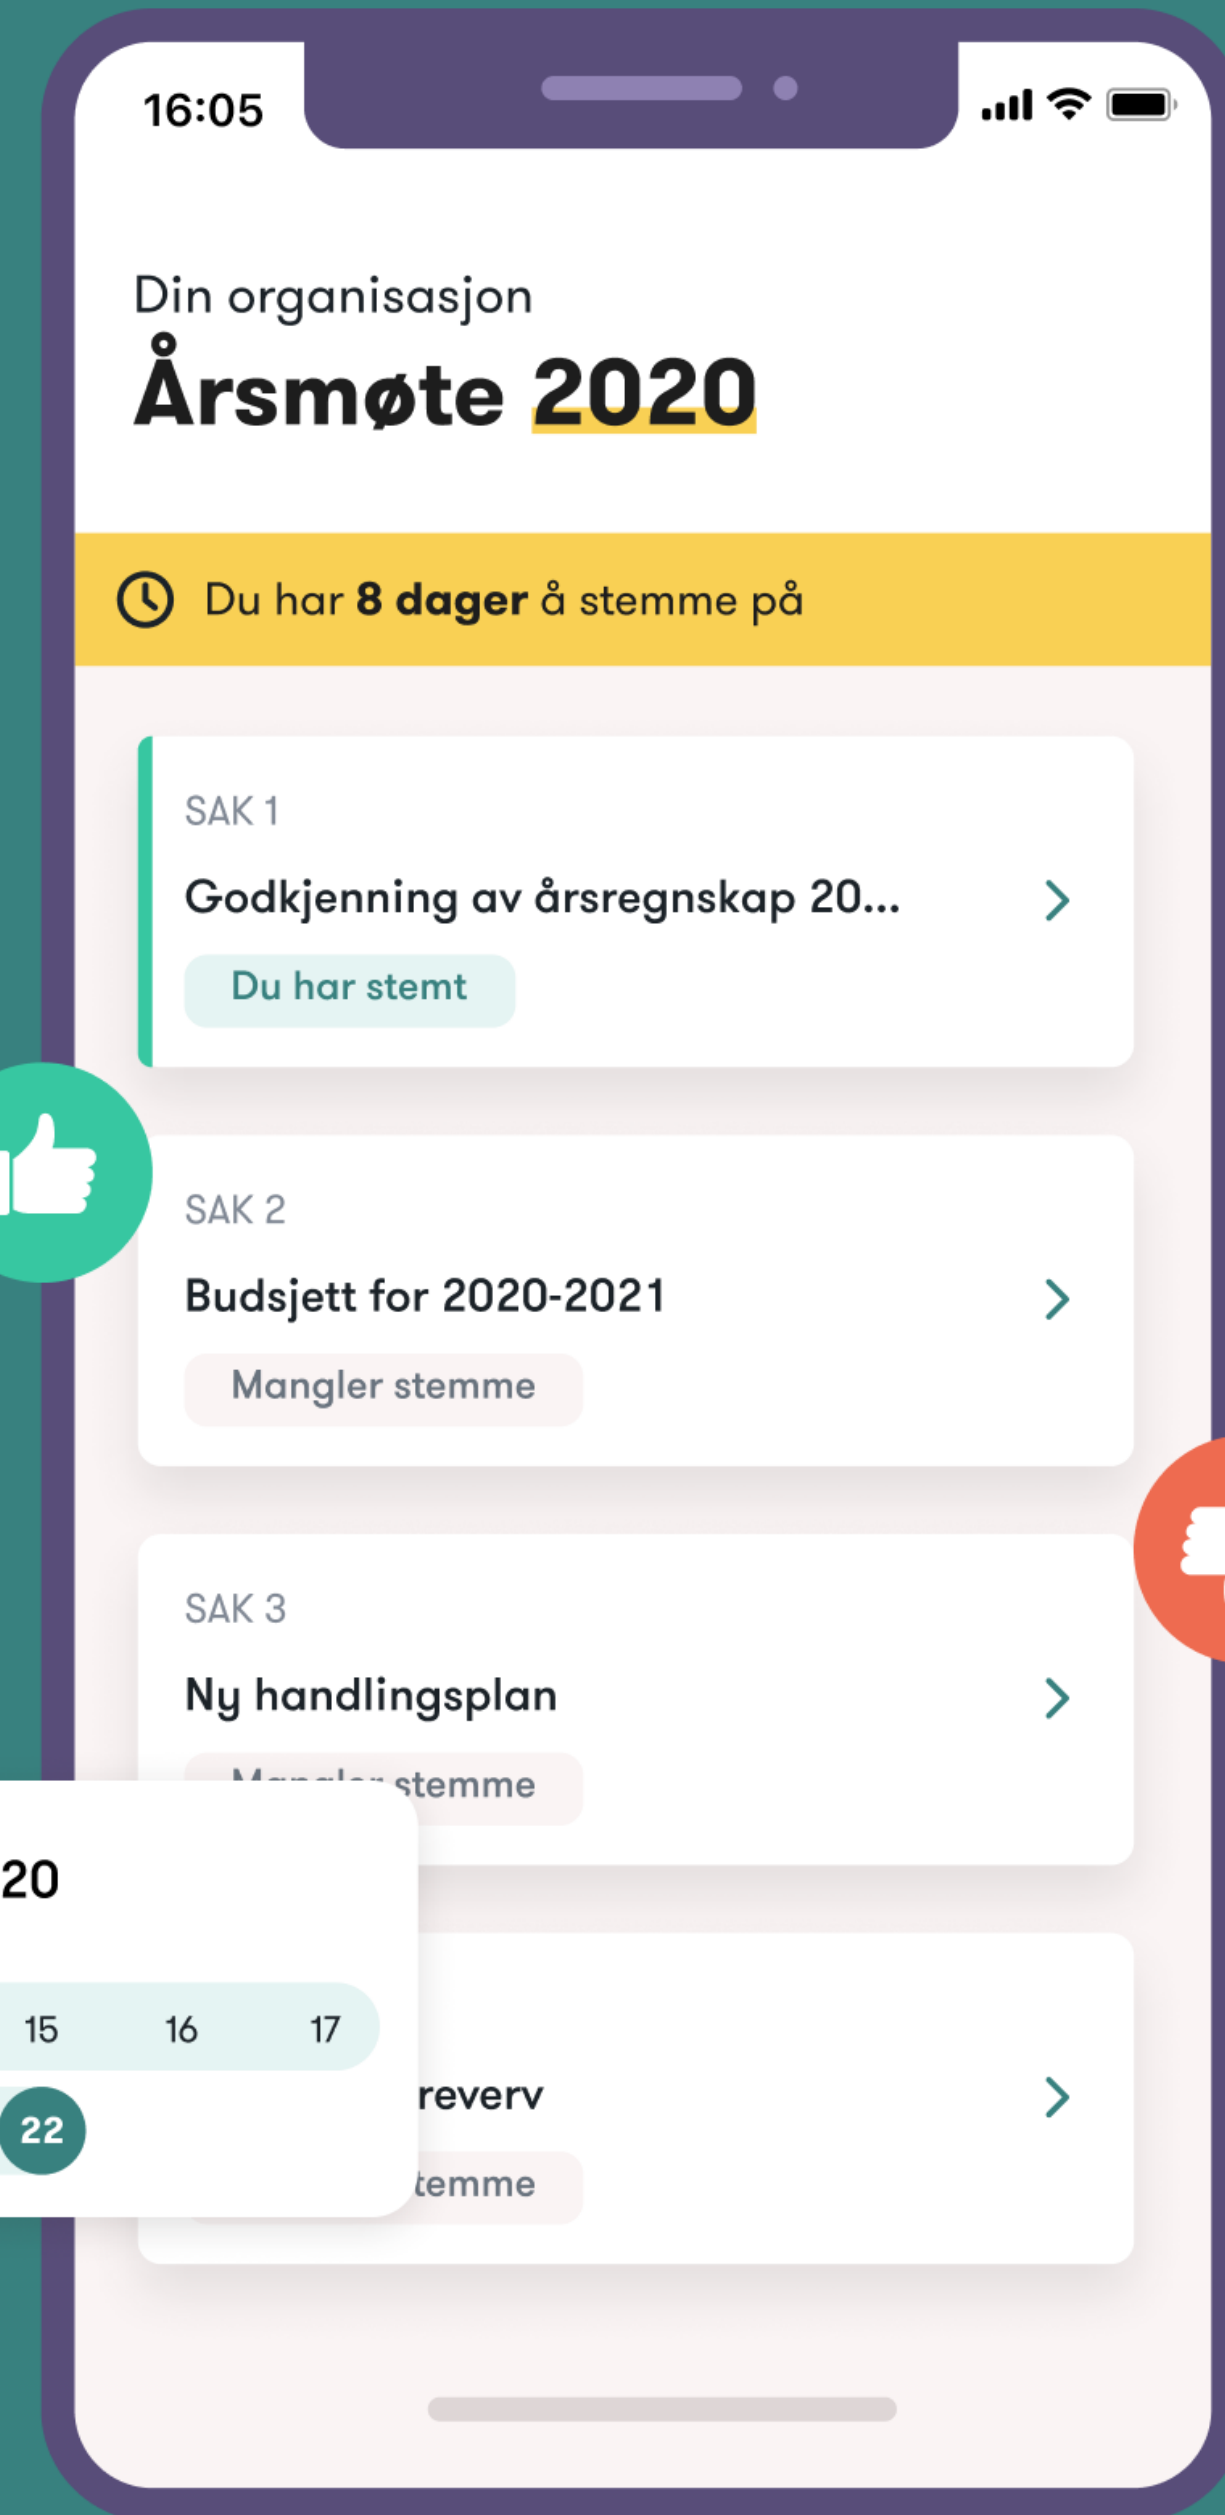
16:05

Din organisasjon
Årsmøte 2020

Du har 8 dager å stemme på

SAK 1
Godkjenning av årsregnskap 20...
Du har stemt

SAK 2
Budsjett for 2020-2021
Mangler stemme

SAK 3
Ny handlingsplan
Mangler stemme

20
15 16 17
22

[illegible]reverv
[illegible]temme